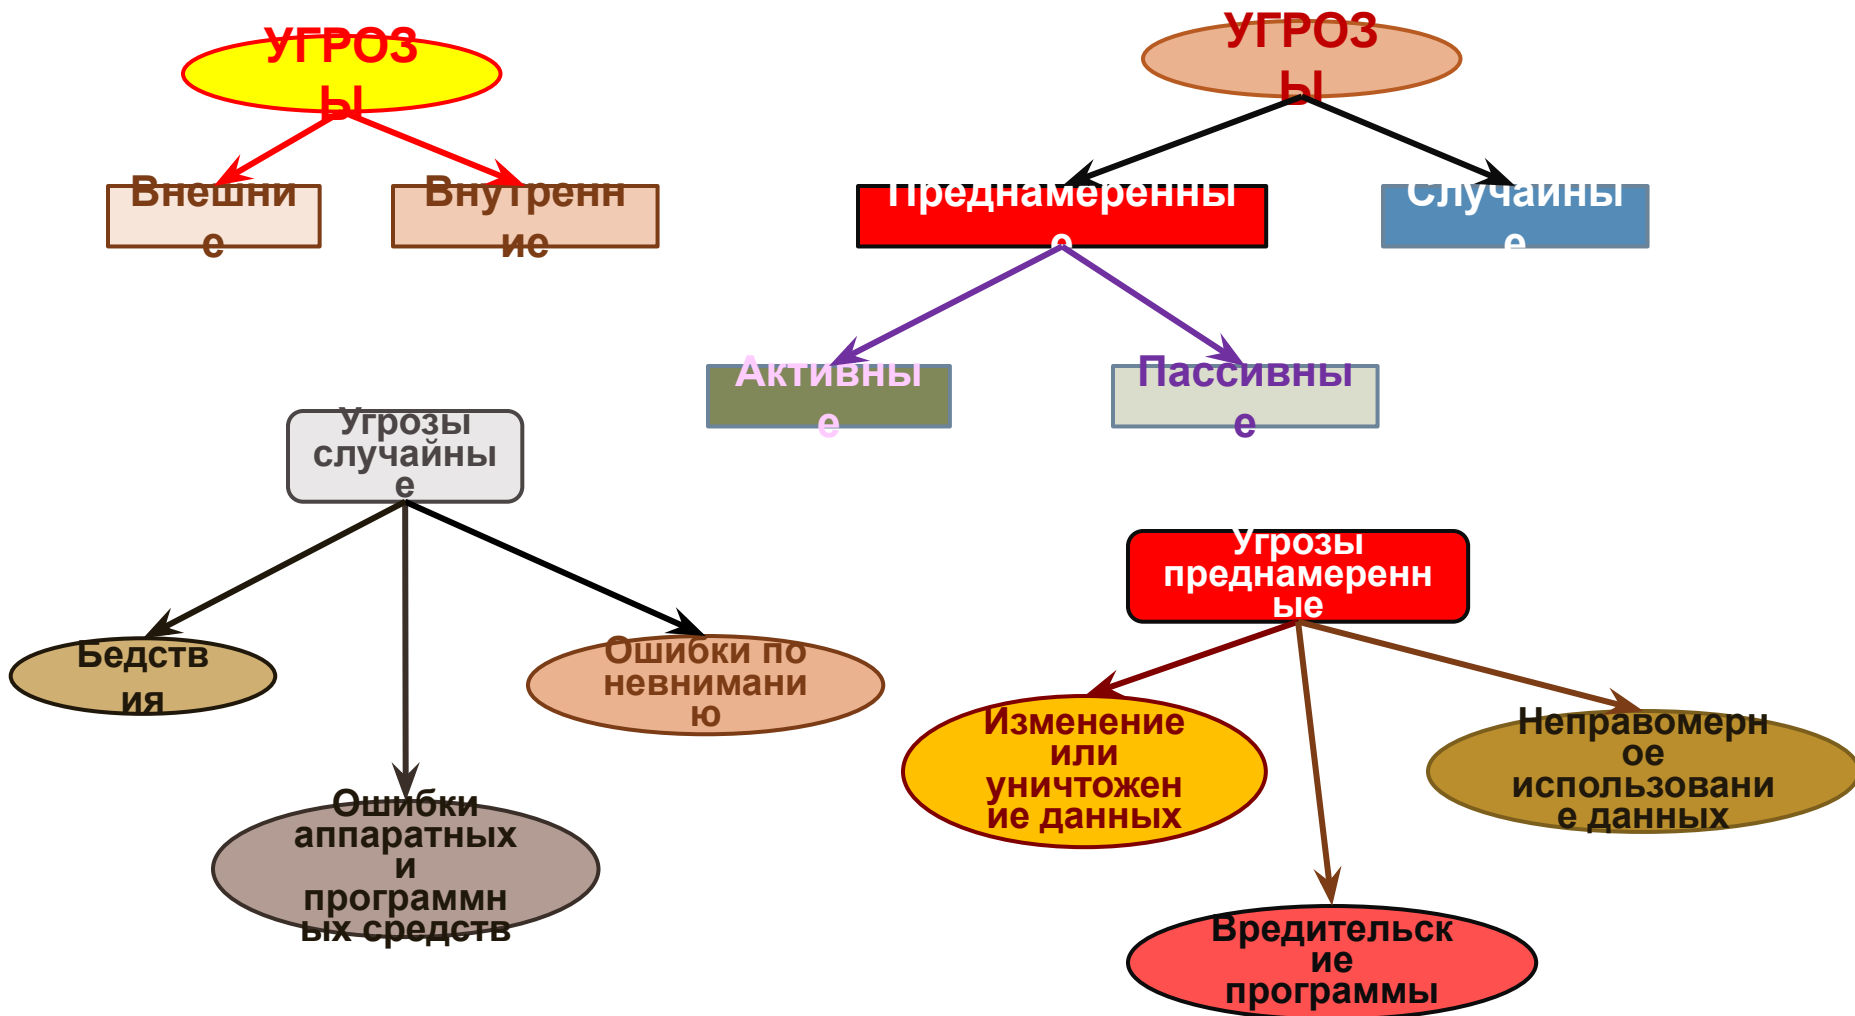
УГРОЗЫ

Внешние

Внутренние

УГРОЗЫ

Преднамеренные

Случайные

Активные

Пассивные

Угрозы случайные

Бедствия

Ошибки аппаратных и программных средств

Ошибки по невниманию

Угрозы преднамеренные

Изменение или уничтожение данных

Вредительские программы

Неправомерное использование данных